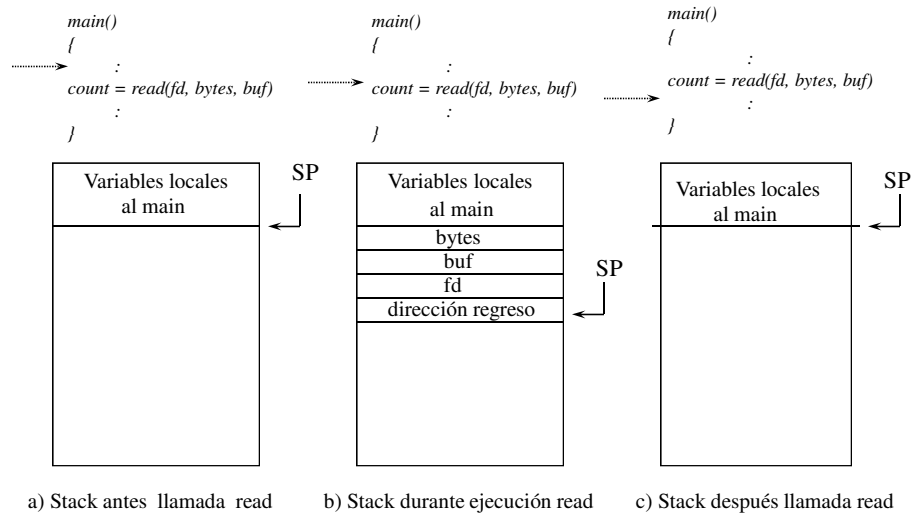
main()
{
:
count = read(fd, bytes, buf)
:
}

Variables locales al main

SP

a) Stack antes llamada read

main()
{
:
count = read(fd, bytes, buf)
:
}

Variables locales al main

bytes

buf

fd

dirección regreso

SP

b) Stack durante ejecución read

main()
{
:
count = read(fd, bytes, buf)
:
}

Variables locales al main

SP

c) Stack después llamada read